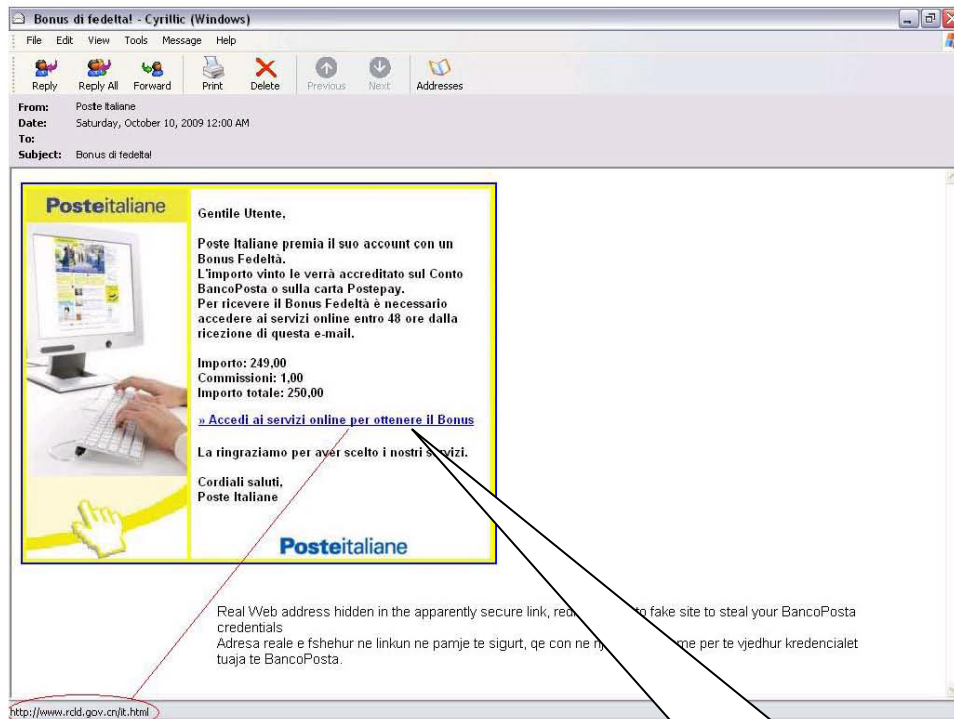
Bonus di fedeltà! - Cyrillic (Windows)

File Edit View Tools Message Help

Reply Reply All Forward Print Delete Previous Next Addresses

From: Poste Italiane
Date: Saturday, October 10, 2009 12:00 AM
To:
Subject: Bonus di fedeltà!

Posteitaliane

Gentile Utente,

Poste Italiane premia il suo account con un Bonus Fedeltà.
L'importo vinto le verrà accreditato sul Conto BancoPosta o sulla carta Postepay.
Per ricevere il Bonus Fedeltà è necessario accedere ai servizi online entro 48 ore dalla ricezione di questa e-mail.

Importo: 249,00
Commissioni: 1,00
Importo totale: 250,00

» Accedi ai servizi online per ottenere il Bonus

La ringraziamo per aver scelto i nostri s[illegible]vizi.

Cordiali saluti,
Poste Italiane

Posteitaliane

Real Web address hidden in the apparently secure link, red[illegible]to fake site to steal your BancoPosta credentials
Adresa reale e fshehur ne linkun ne pamje te sigurt, qe con ne n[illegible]me per te vjedhur kredencialet tuaja te BancoPosta.

http://www.rcld.gov.cn/it.html